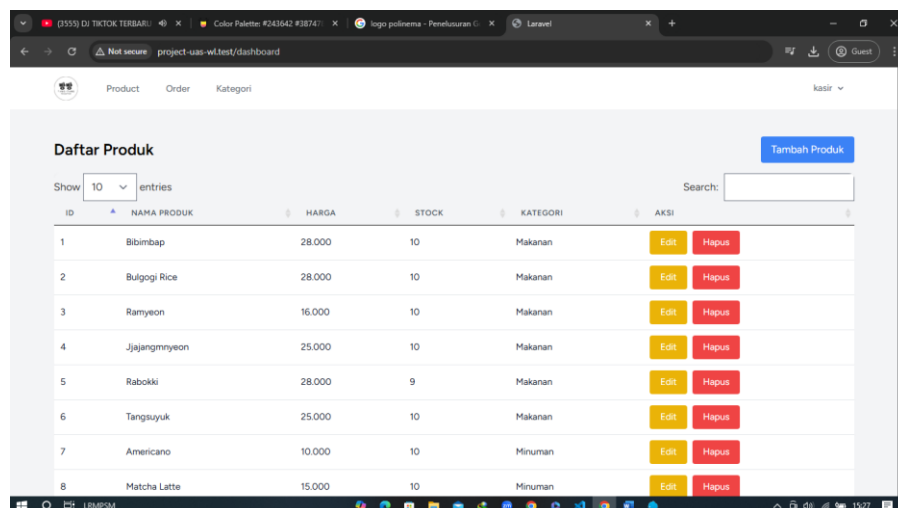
(3555) DJ TIKTOK TERBARU × | Color Palette: #243642 #38747 × | logo polinema - Penelusuran G × | Laravel × | +

Not secure project-uas-wl.test/dashboard

Guest

Product Order Kategori

kasir

Daftar Produk

Tambah Produk

Show 10 entries

Search:

| ID | NAMA PRODUK | HARGA | STOCK | KATEGORI | AKSI |
|---|---|---|---|---|---|
| 1 | Bibimbap | 28.000 | 10 | Makanan | Edit Hapus |
| 2 | Bulgogi Rice | 28.000 | 10 | Makanan | Edit Hapus |
| 3 | Ramyeon | 16.000 | 10 | Makanan | Edit Hapus |
| 4 | Jjajangmnyeon | 25.000 | 10 | Makanan | Edit Hapus |
| 5 | Rabokki | 28.000 | 9 | Makanan | Edit Hapus |
| 6 | Tangsuyuk | 25.000 | 10 | Makanan | Edit Hapus |
| 7 | Americano | 10.000 | 10 | Minuman | Edit Hapus |
| 8 | Matcha Latte | 15.000 | 10 | Minuman | Edit Hapus |

LRMPSM

15:27